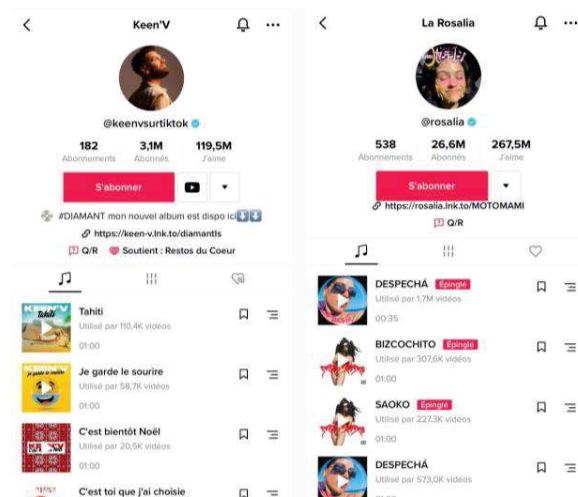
Keen'V

@keenvsurtiktok

182 Abonnements | 3,1M Abonnés | 119,5M J'aime

S'abonner

#DIAMANT mon nouvel album est dispo ici

https://keen-v.lnk.to/diamantls

Q/R | Soutient : Restos du Coeur

Tahiti
Utilisé par 110,4K vidéos
01:00

Je garde le sourire
Utilisé par 58,7K vidéos
01:00

C'est bientôt Noël
Utilisé par 20,5K vidéos
01:00

C'est toi que j'ai choisie

La Rosalía

@rosalia

538 Abonnements | 26,6M Abonnés | 267,5M J'aime

S'abonner

https://rosalia.lnk.to/MOTOMAMI

Q/R

DESPECHÁ Épinglé
Utilisé par 1,7M vidéos
00:35

BIZCOCHITO Épinglé
Utilisé par 307,6K vidéos
01:00

SAOKO Épinglé
Utilisé par 227,3K vidéos
01:00

DESPECHÁ
Utilisé par 573,0K vidéos